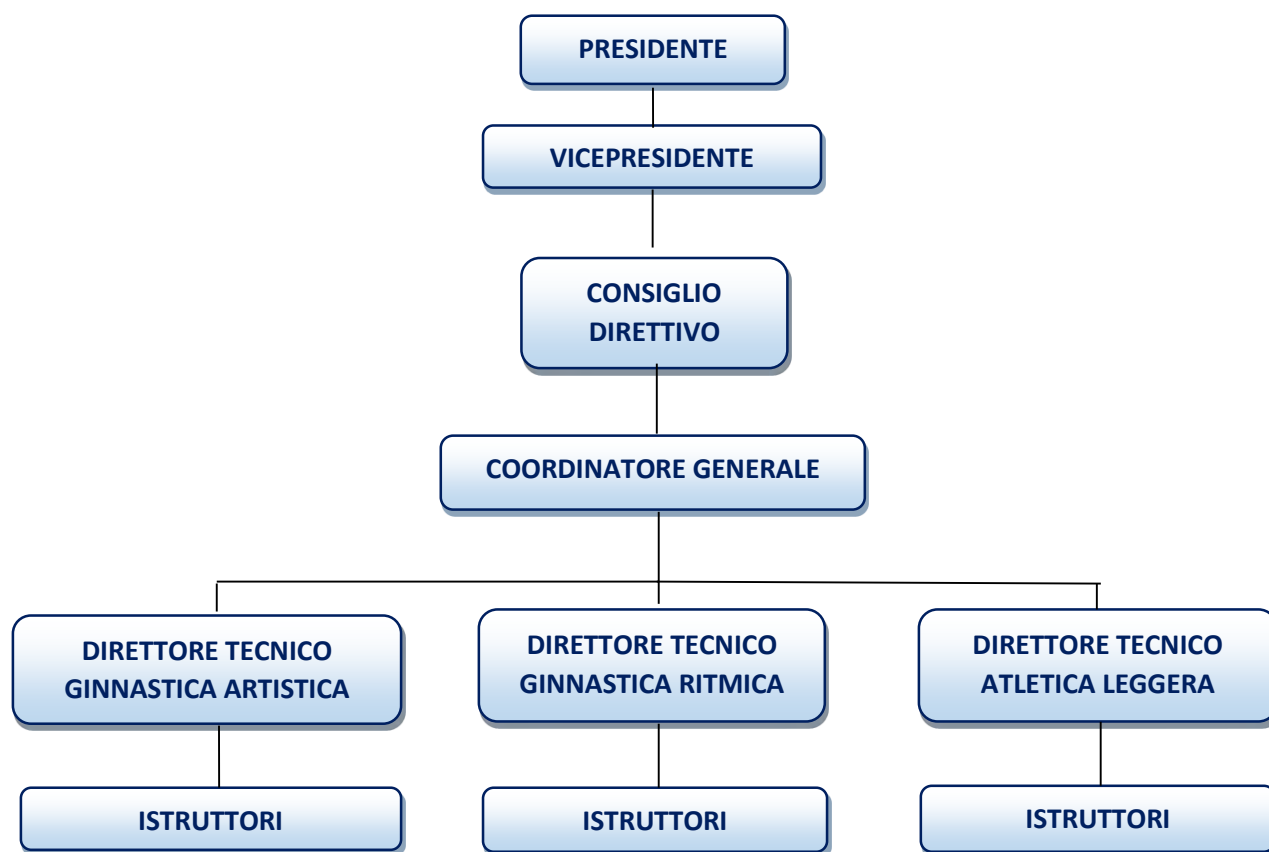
PRESIDENTE

VICEPRESIDENTE

CONSIGLIO DIRETTIVO

COORDINATORE GENERALE

DIRETTORE TECNICO GINNASTICA ARTISTICA

DIRETTORE TECNICO GINNASTICA RITMICA

DIRETTORE TECNICO ATLETICA LEGGERA

ISTRUTTORI

ISTRUTTORI

ISTRUTTORI